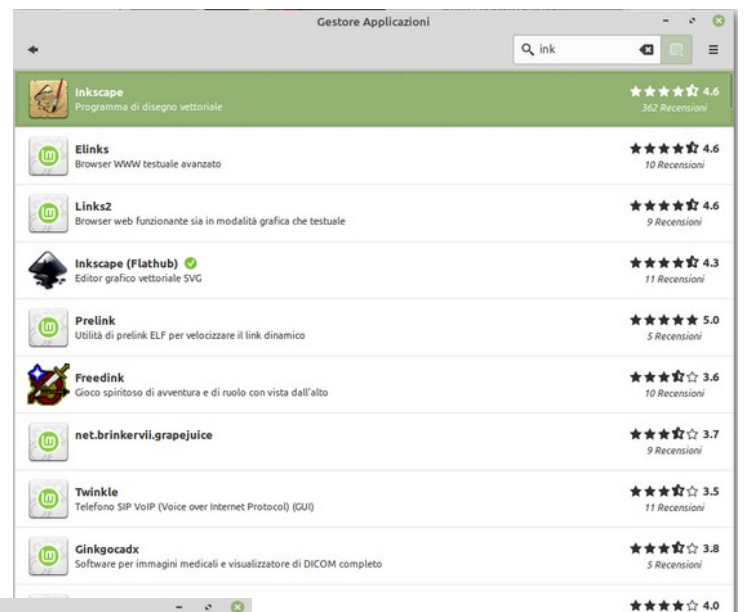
Gestore Applicazioni

ink

Inkscape
Programma di disegno vettoriale
4.6
362 Recensioni

Elinks
Browser WWW testuale avanzato
4.6
10 Recensioni

Links2
Browser web funzionante sia in modalità grafica che testuale
4.6
9 Recensioni

Inkscape (Flathub)
Editor grafico vettoriale SVG
4.3
11 Recensioni

Prelink
Utilità di prelink ELF per velocizzare il link dinamico
5.0
5 Recensioni

Freedink
Gioco spiritoso di avventura e di ruolo con vista dall'alto
3.6
10 Recensioni

net.brinkervii.grapejuice
3.7
9 Recensioni

Twinkle
Telefono SIP VoIP (Voice over Internet Protocol) (GUI)
3.5
11 Recensioni

Ginkgocadx
Software per immagini medicali e visualizzatore di DICOM completo
3.8
5 Recensioni

4.0